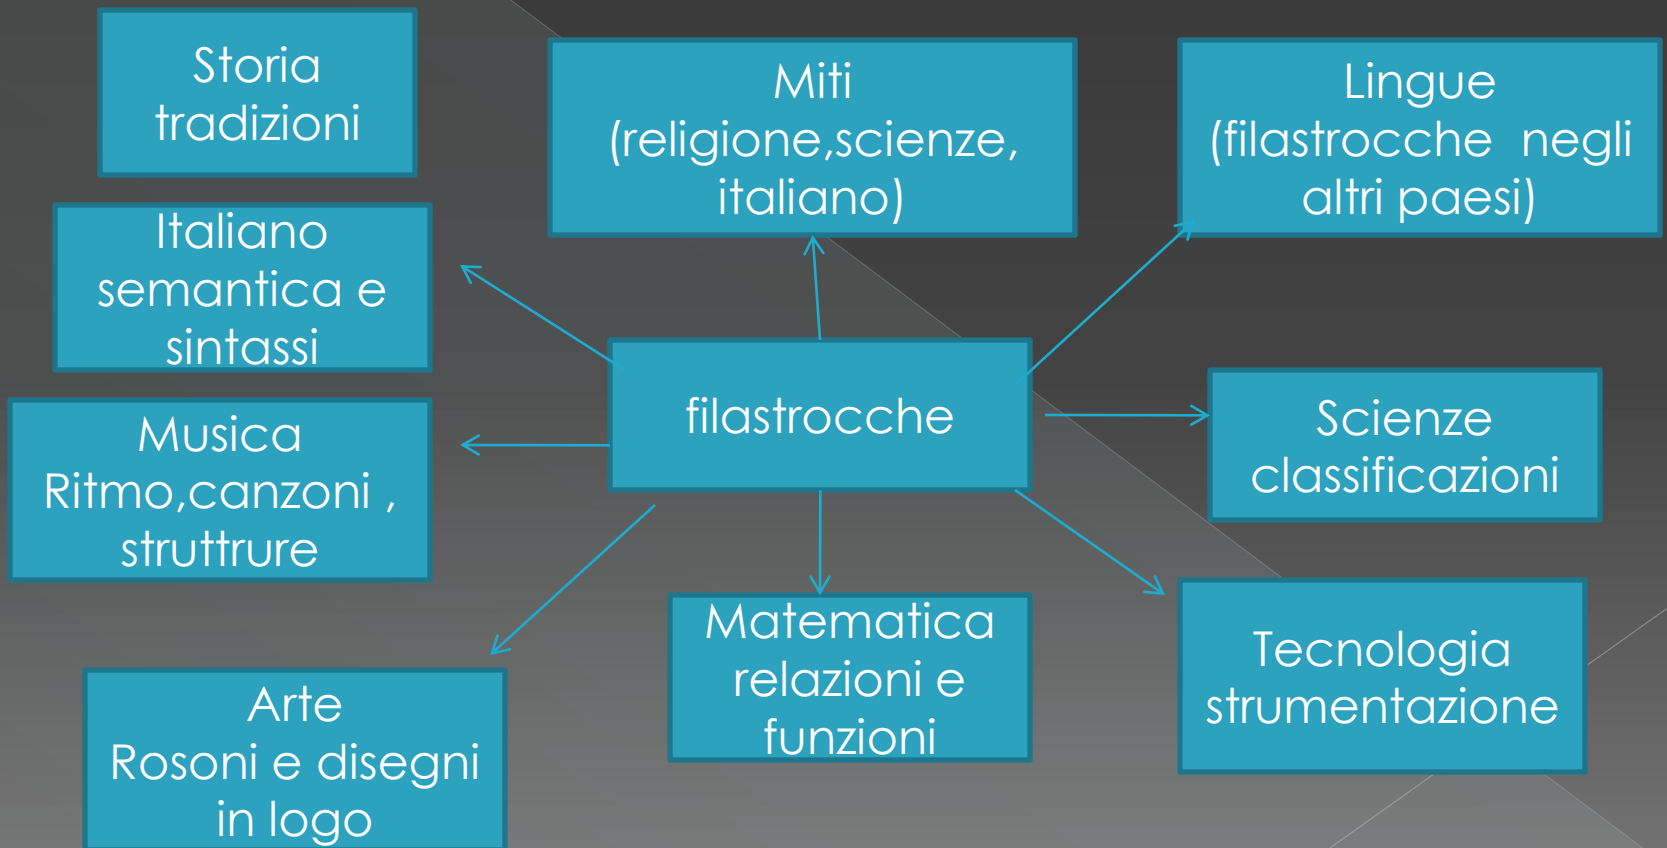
Storia tradizioni

Miti (religione,scienze, italiano)

Lingue (filastrocche negli altri paesi)

Italiano semantica e sintassi

filastrocche

Scienze classificazioni

Musica Ritmo,canzoni , struttrure

Matematica relazioni e funzioni

Tecnologia strumentazione

Arte Rosoni e disegni in logo